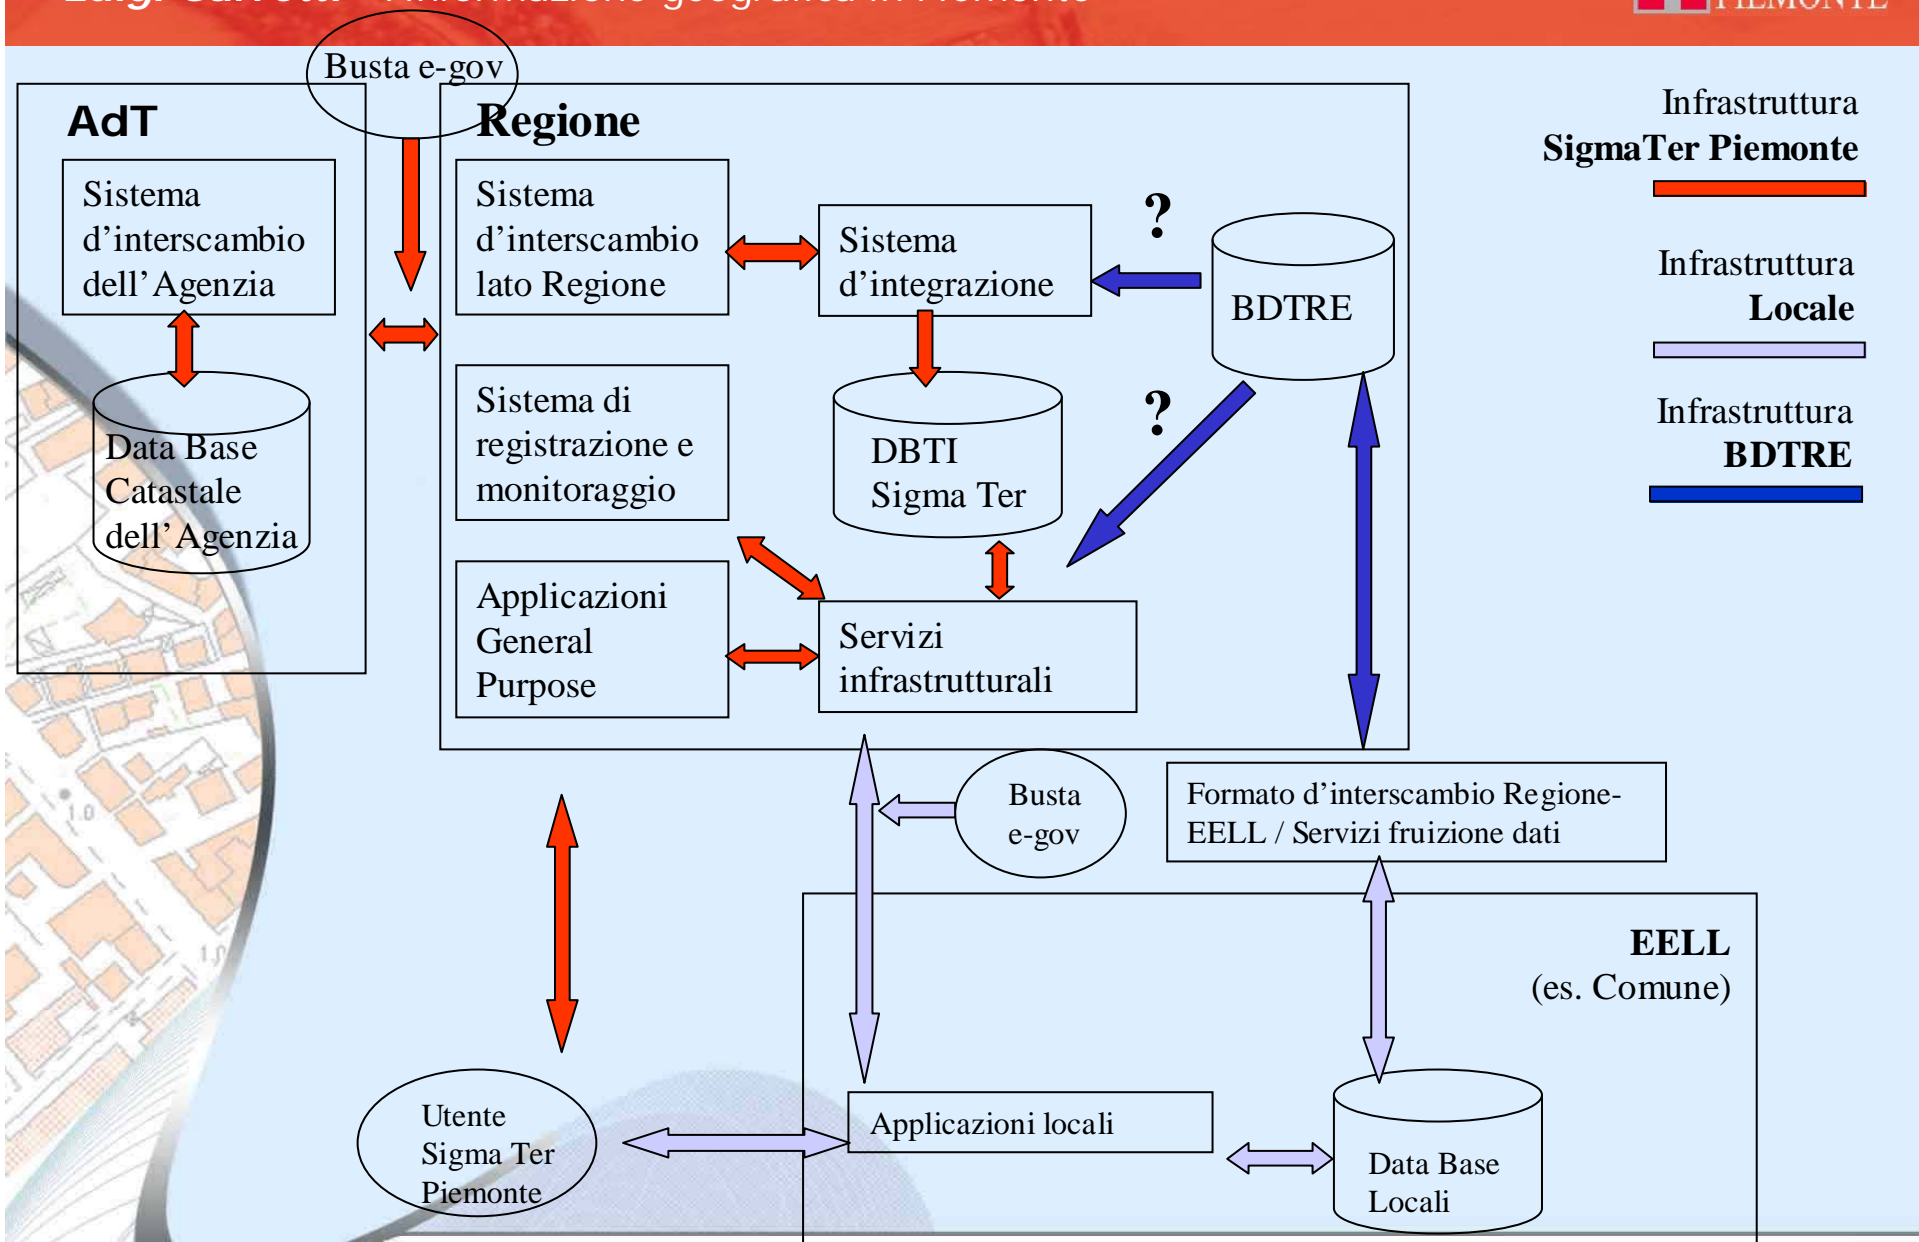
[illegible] – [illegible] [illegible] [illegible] Piemonte

PIEMONTE

Busta e-gov

AdT

Sistema d'interscambio dell'Agenzia

Data Base Catastale dell'Agenzia

Regione

Sistema d'interscambio lato Regione

Sistema d'integrazione

?

BDTRE

Sistema di registrazione e monitoraggio

DBTI Sigma Ter

?

Applicazioni General Purpose

Servizi infrastrutturali

Infrastruttura
SigmaTer Piemonte

Infrastruttura
Locale

Infrastruttura
BDTRE

Busta e-gov

Formato d'interscambio Regione-EELL / Servizi fruizione dati

EELL
(es. Comune)

Utente Sigma Ter Piemonte

Applicazioni locali

Data Base Locali